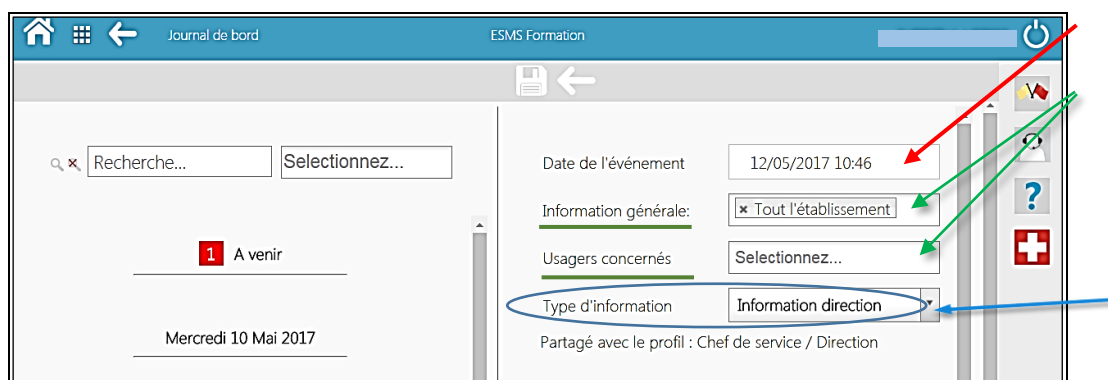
Journal de bord
ESMS Formation

Recherche...
Selectionnez...

1 A venir

Mercredi 10 Mai 2017

Date de l'événement
12/05/2017 10:46

Information générale:
× Tout l'établissement

Usagers concernés
Selectionnez...

Type d'information
Information direction

Partagé avec le profil : Chef de service / Direction

?